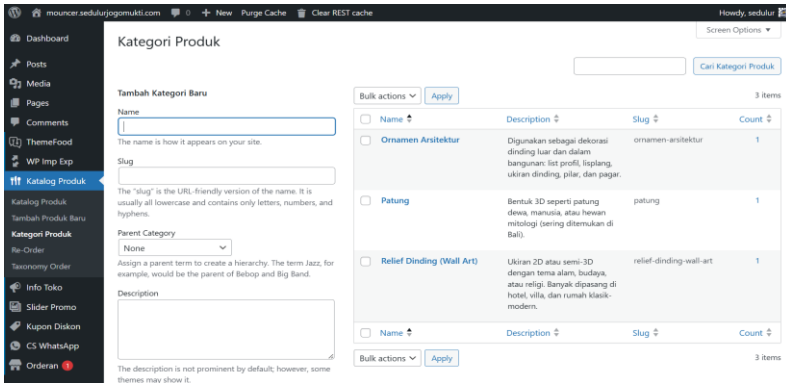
mouncer.sedulurjogomukti.com 0 + New Purge Cache Clear REST cache Howdy, sedulur

Dashboard
Posts
Media
Pages
Comments
ThemeFood
WP Imp Exp
Katalog Produk
Katalog Produk
Tambah Produk Baru
Kategori Produk
Re-Order
Taxonomy Order
Info Toko
Slider Promo
Kupon Diskon
CS WhatsApp
Orderan 1

Kategori Produk

Screen Options ▼

Cari Kategori Produk

Tambah Kategori Baru

Name

The name is how it appears on your site.

Slug

The "slug" is the URL-friendly version of the name. It is usually all lowercase and contains only letters, numbers, and hyphens.

Parent Category

None

Assign a parent term to create a hierarchy. The term Jazz, for example, would be the parent of Bebop and Big Band.

Description

The description is not prominent by default; however, some themes may show it.

Bulk actions Apply 3 items

| Name | Description | Slug | Count |
|---|---|---|---|
| Ornamen Arsitektur | Digunakan sebagai dekorasi dinding luar dan dalam bangunan: list profil, lisplang, ukiran dinding, pilar, dan pagar. | ornamen-arsitektur | 1 |
| Patung | Bentuk 3D seperti patung dewa, manusia, atau hewan mitologi (sering ditemukan di Bali). | patung | 1 |
| Relief Dinding (Wall Art) | Ukiran 2D atau semi-3D dengan tema alam, budaya, atau religi. Banyak dipasang di hotel, villa, dan rumah klasik-modern. | relief-dinding-wall-art | 1 |
| Name | Description | Slug | Count |

Bulk actions Apply 3 items